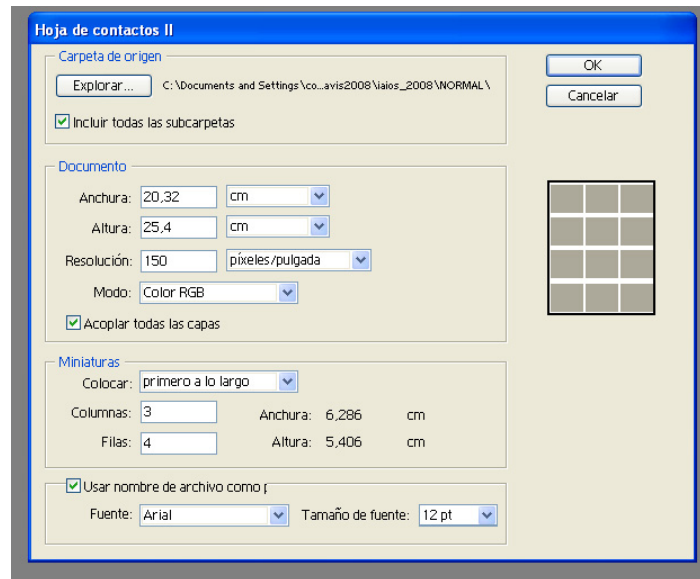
Hoja de contactos II

Carpeta de origen

Explorar...

C:\Documents and Settings\co...avis2008\iaios_2008\NORMAL\

Incluir todas las subcarpetas

OK

Cancelar

Documento

Anchura: 20,32 cm

Altura: 25,4 cm

Resolución: 150 píxeles/pulgada

Modo: Color RGB

Acoplar todas las capas

Miniaturas

Colocar: primero a lo largo

Columnas: 3 Anchura: 6,286 cm

Filas: 4 Altura: 5,406 cm

Usar nombre de archivo como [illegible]

Fuente: Arial Tamaño de fuente: 12 pt